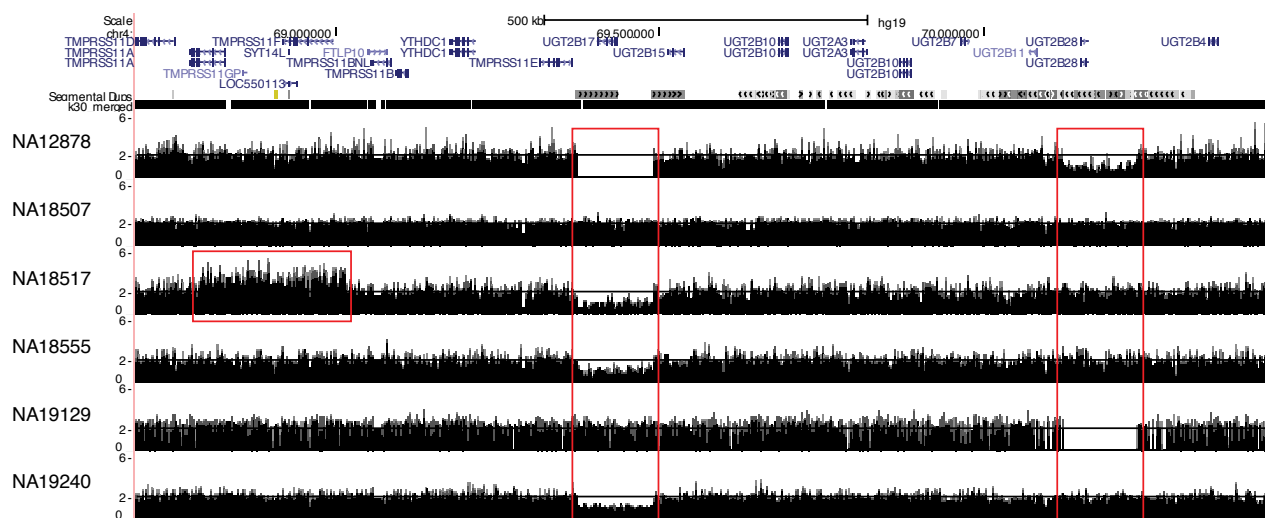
Scale
chr4:
500 kb
hg19
69,000000
69,500000
70,000000
TMPRSS11D
TMPRSS11A
TMPRSS11A
TMPRSS11F
SYT14L
TMPRSS11GP
LOC550113
FTLP10
TMPRSS11BNL
TMPRSS11B
YTHDC1
YTHDC1
TMPRSS11E
UGT2B17
UGT2B15
UGT2B10
UGT2B10
UGT2A3
UGT2A3
UGT2B10
UGT2B10
UGT2B7
UGT2B11
UGT2B28
UGT2B28
UGT2B4
Segmental Dups
k30 merged
NA12878
6
2
0
NA18507
6
0
NA18517
6
2
0
NA18555
6
2
0
NA19129
6
2
0
NA19240
6
2
0